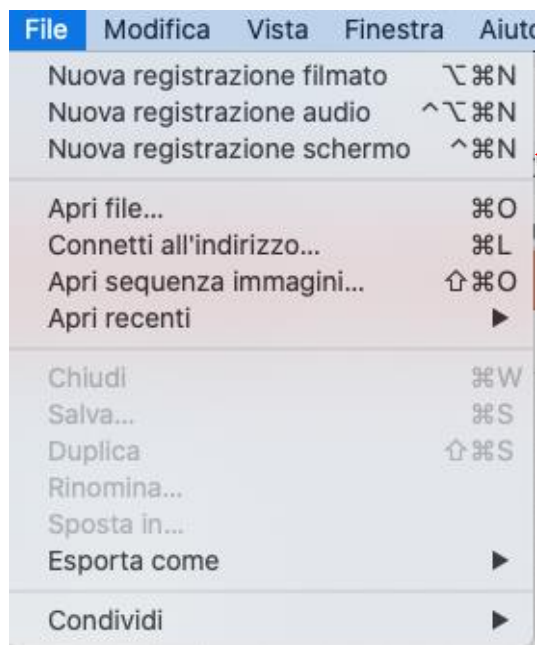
File Modifica Vista Finestra Aiut

Nuova registrazione filmato ⌥⌘N
Nuova registrazione audio ^⌥⌘N
Nuova registrazione schermo ^⌘N

Apri file... ⌘O
Connetti all'indirizzo... ⌘L
Apri sequenza immagini... ⇧⌘O
Apri recenti ▶

Chiudi ⌘W
Salva... ⌘S
Duplica ⇧⌘S
Rinomina...
Sposta in...
Esporta come ▶

Condividi ▶